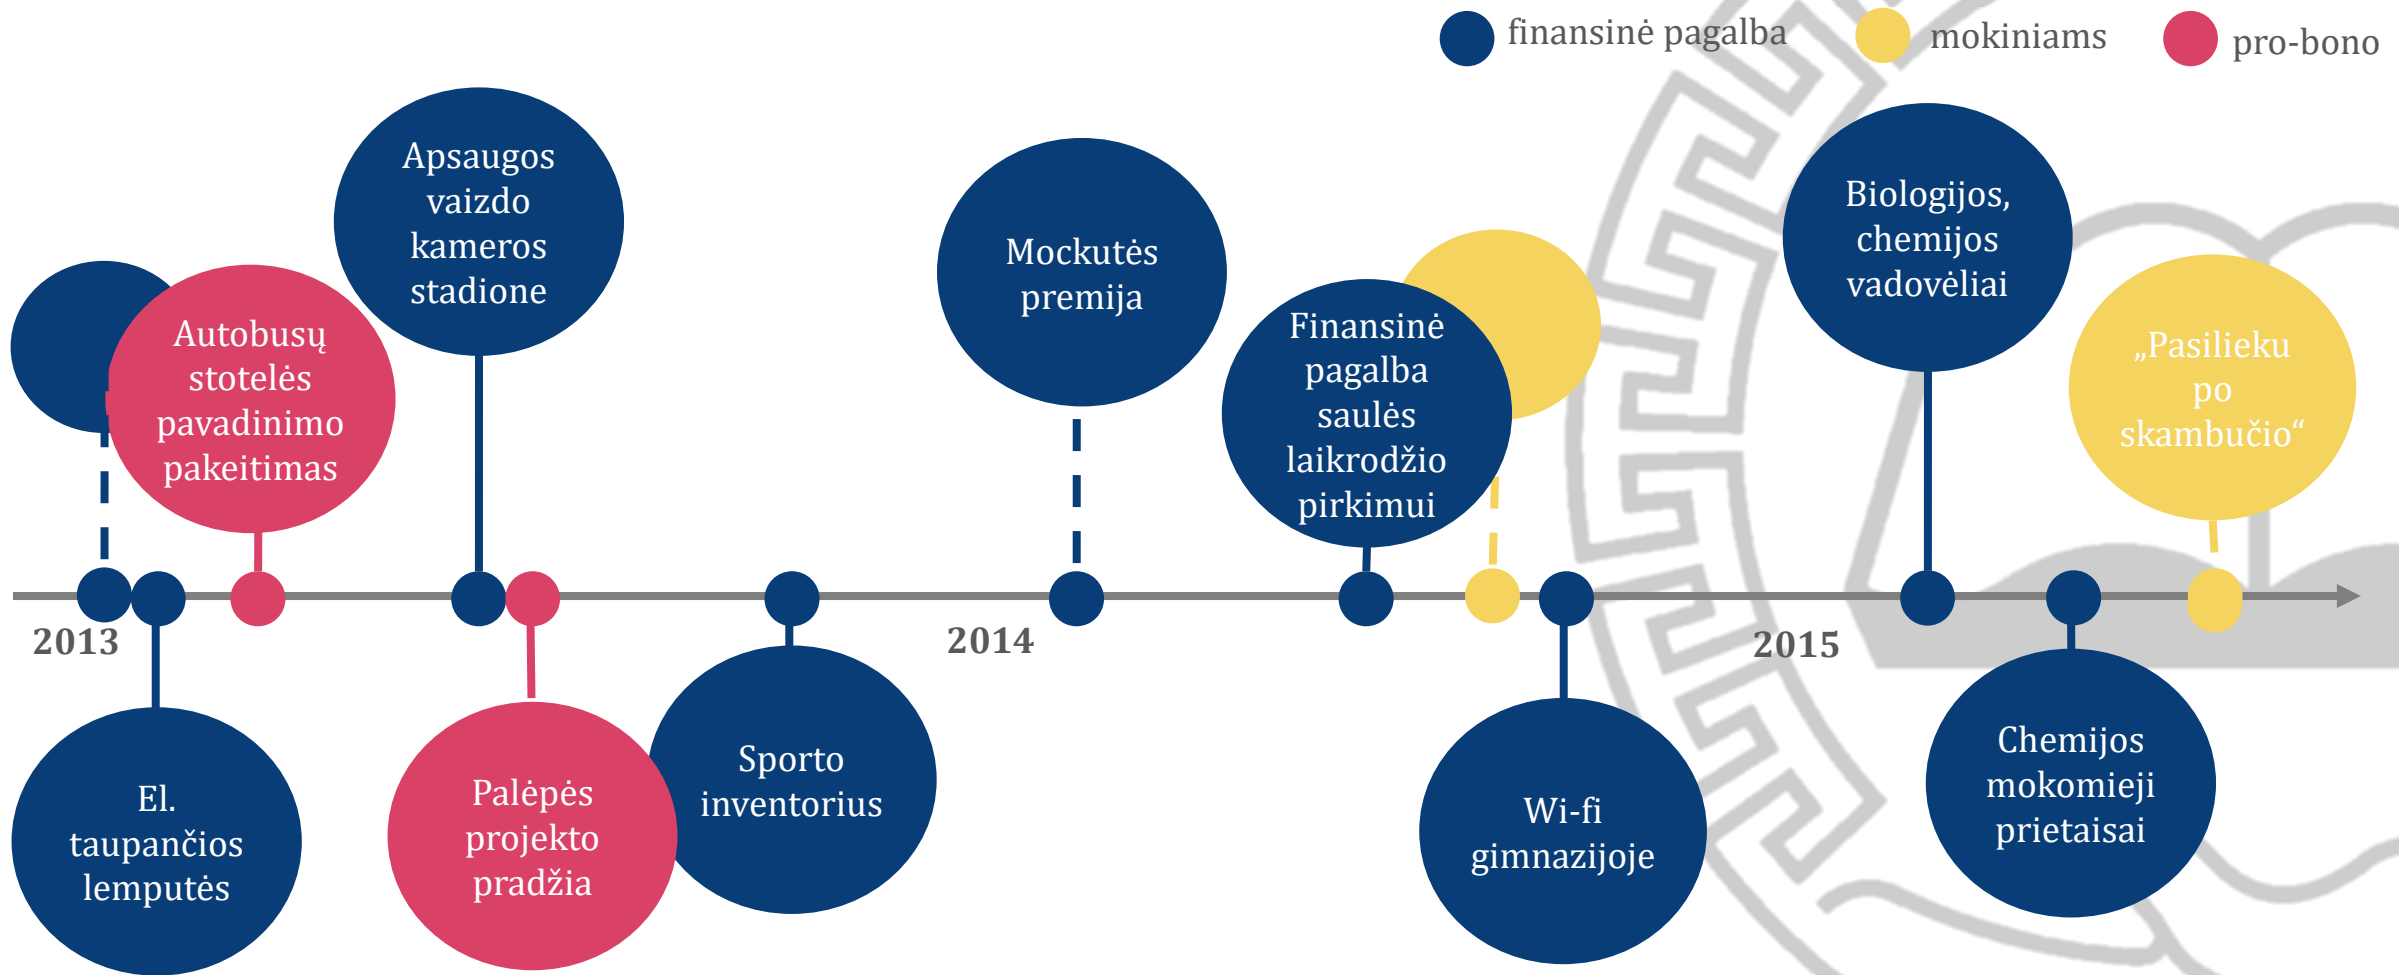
finansinė pagalba mokiniams pro-bono

Apsaugos vaizdo kameros stadione

Mockutės premija

Biologijos, chemijos vadovėliai

Autobusų stotelės pavadinimo pakeitimas

Finansinė pagalba saulės laikrodžio pirkimui

„Pasilieku po skambučio“

2013

2014

2015

El. taupančios lemputės

Palėpės projekto pradžia

Sporto inventorius

Wi-fi gimnazijoje

Chemijos mokomieji prietaisai